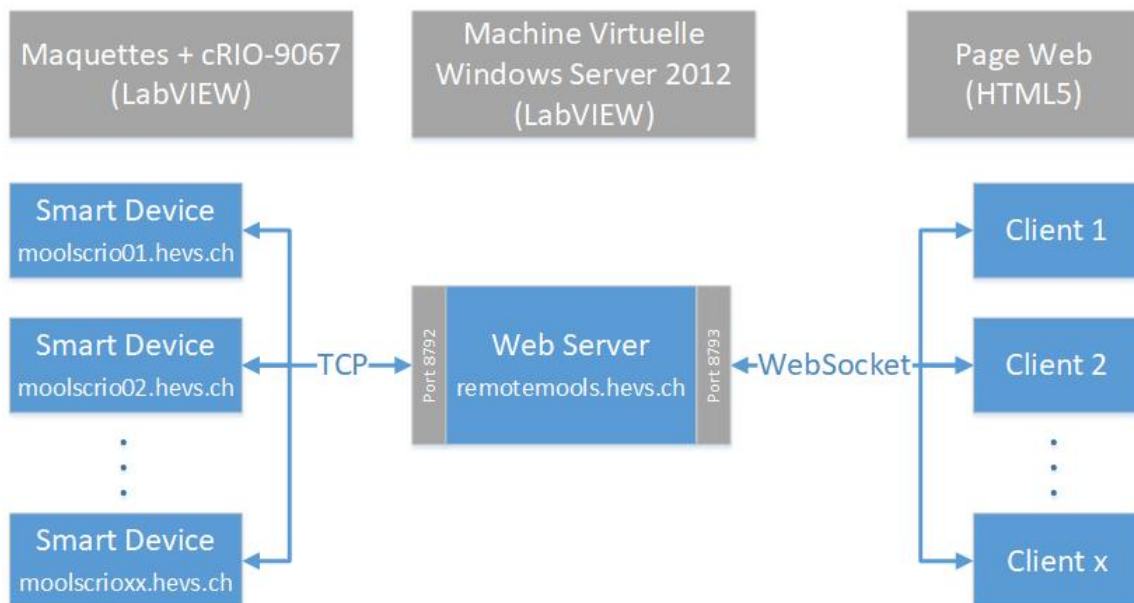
Maquettes + cRIO-9067 (LabVIEW)

Machine Virtuelle Windows Server 2012 (LabVIEW)

Page Web (HTML5)

Smart Device
moolscrio01.hevs.ch

Smart Device
moolscrio02.hevs.ch

.
.
.

Smart Device
moolscrioxx.hevs.ch

TCP

Port 8792

Web Server
remotemools.hevs.ch

Port 8793

WebSocket

Client 1

Client 2

.
.
.

Client x